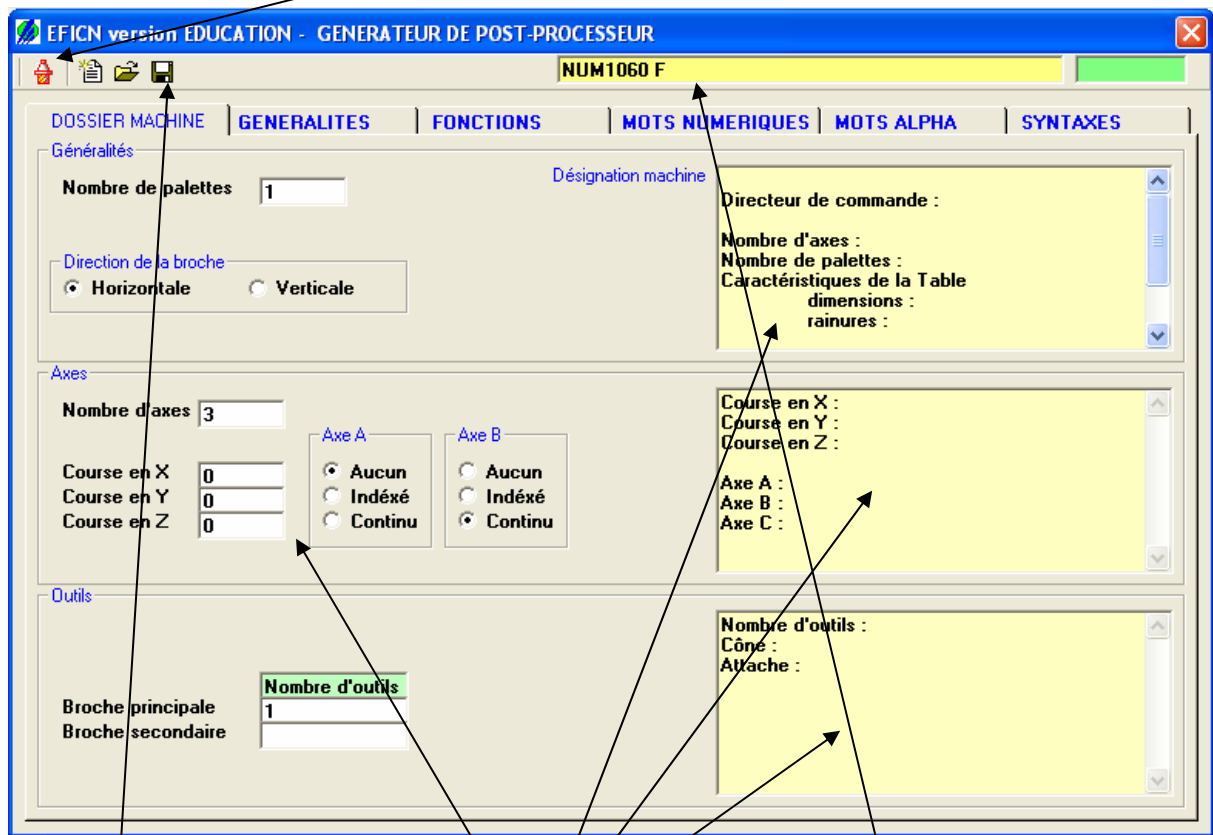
EFICN version EDUCATION - GENERATEUR DE POST-PROCESSEUR

NUM1060 F

DOSSIER MACHINE | GENERALITES | FONCTIONS | MOTS NUMERIQUES | MOTS ALPHA | SYNTAXES

Généralités

Nombre de palettes 1

Désignation machine

Directeur de commande :

Nombre d'axes :
Nombre de palettes :
Caractéristiques de la Table
dimensions :
rainures :

Direction de la broche
Horizontale
Verticale

Axes

Nombre d'axes 3

Axe A
Aucun
Indéxé
Continu

Axe B
Aucun
Indéxé
Continu

Course en X 0
Course en Y 0
Course en Z 0

Course en X :
Course en Y :
Course en Z :

Axe A :
Axe B :
Axe C :

Outils

Nombre d'outils :
Cône :
Attache :

Nombre d'outils
Broche principale 1
Broche secondaire